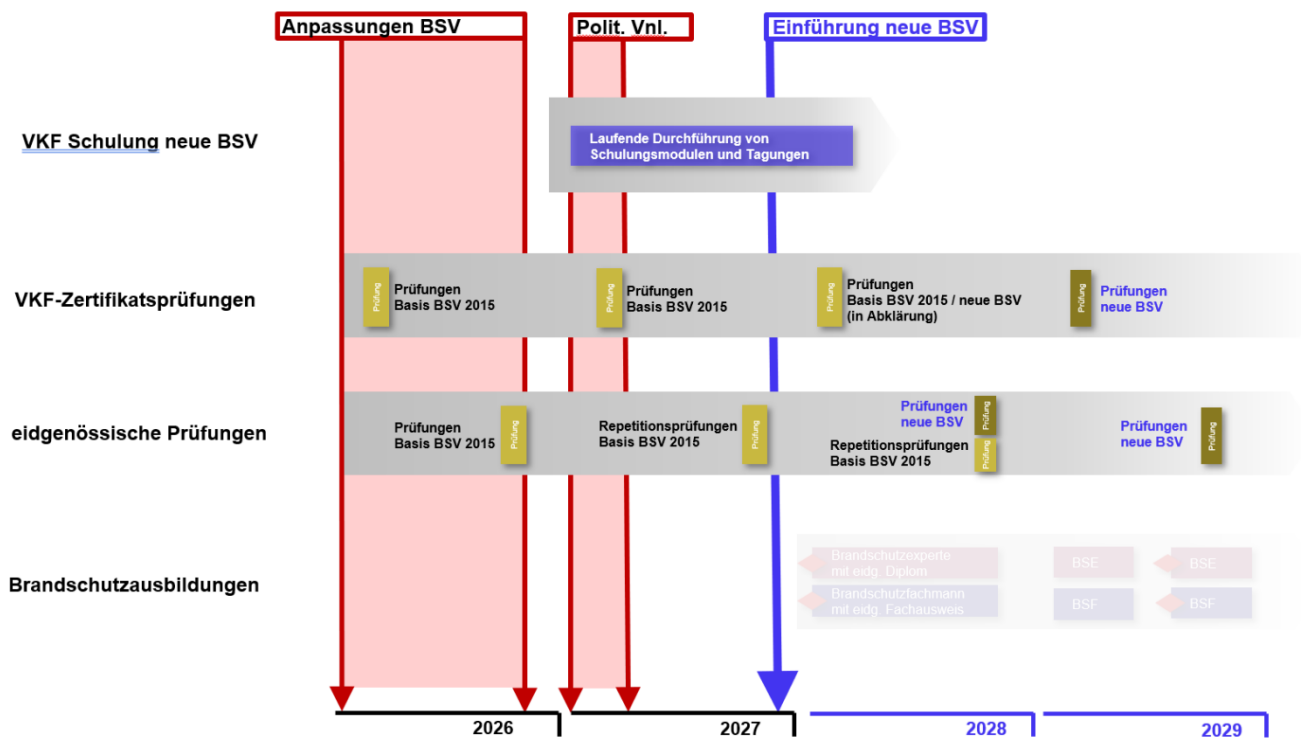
Anpassungen BSV

Polit. Vnl.

Einführung neue BSV

VKF Schulung neue BSV

Laufende Durchführung von Schulungsmodulen und Tagungen

VKF-Zertifikatsprüfungen

Prüfung

Prüfungen Basis BSV 2015

Prüfung

Prüfungen Basis BSV 2015

Prüfung

Prüfungen Basis BSV 2015 / neue BSV (in Abklärung)

Prüfung

Prüfungen neue BSV

eidgenössische Prüfungen

Prüfungen Basis BSV 2015

Prüfung

Repetitionsprüfungen Basis BSV 2015

Prüfung

Prüfungen neue BSV

Prüfung

Repetitionsprüfungen Basis BSV 2015

Prüfung

Prüfungen neue BSV

Prüfung

Brandschutzausbildungen

Brandschutzexperte mit eidg. Diplom

Brandschutzfachmann mit eidg. Fachausweis

BSE

BSE

BSF

BSF

2026

2027

2028

2029